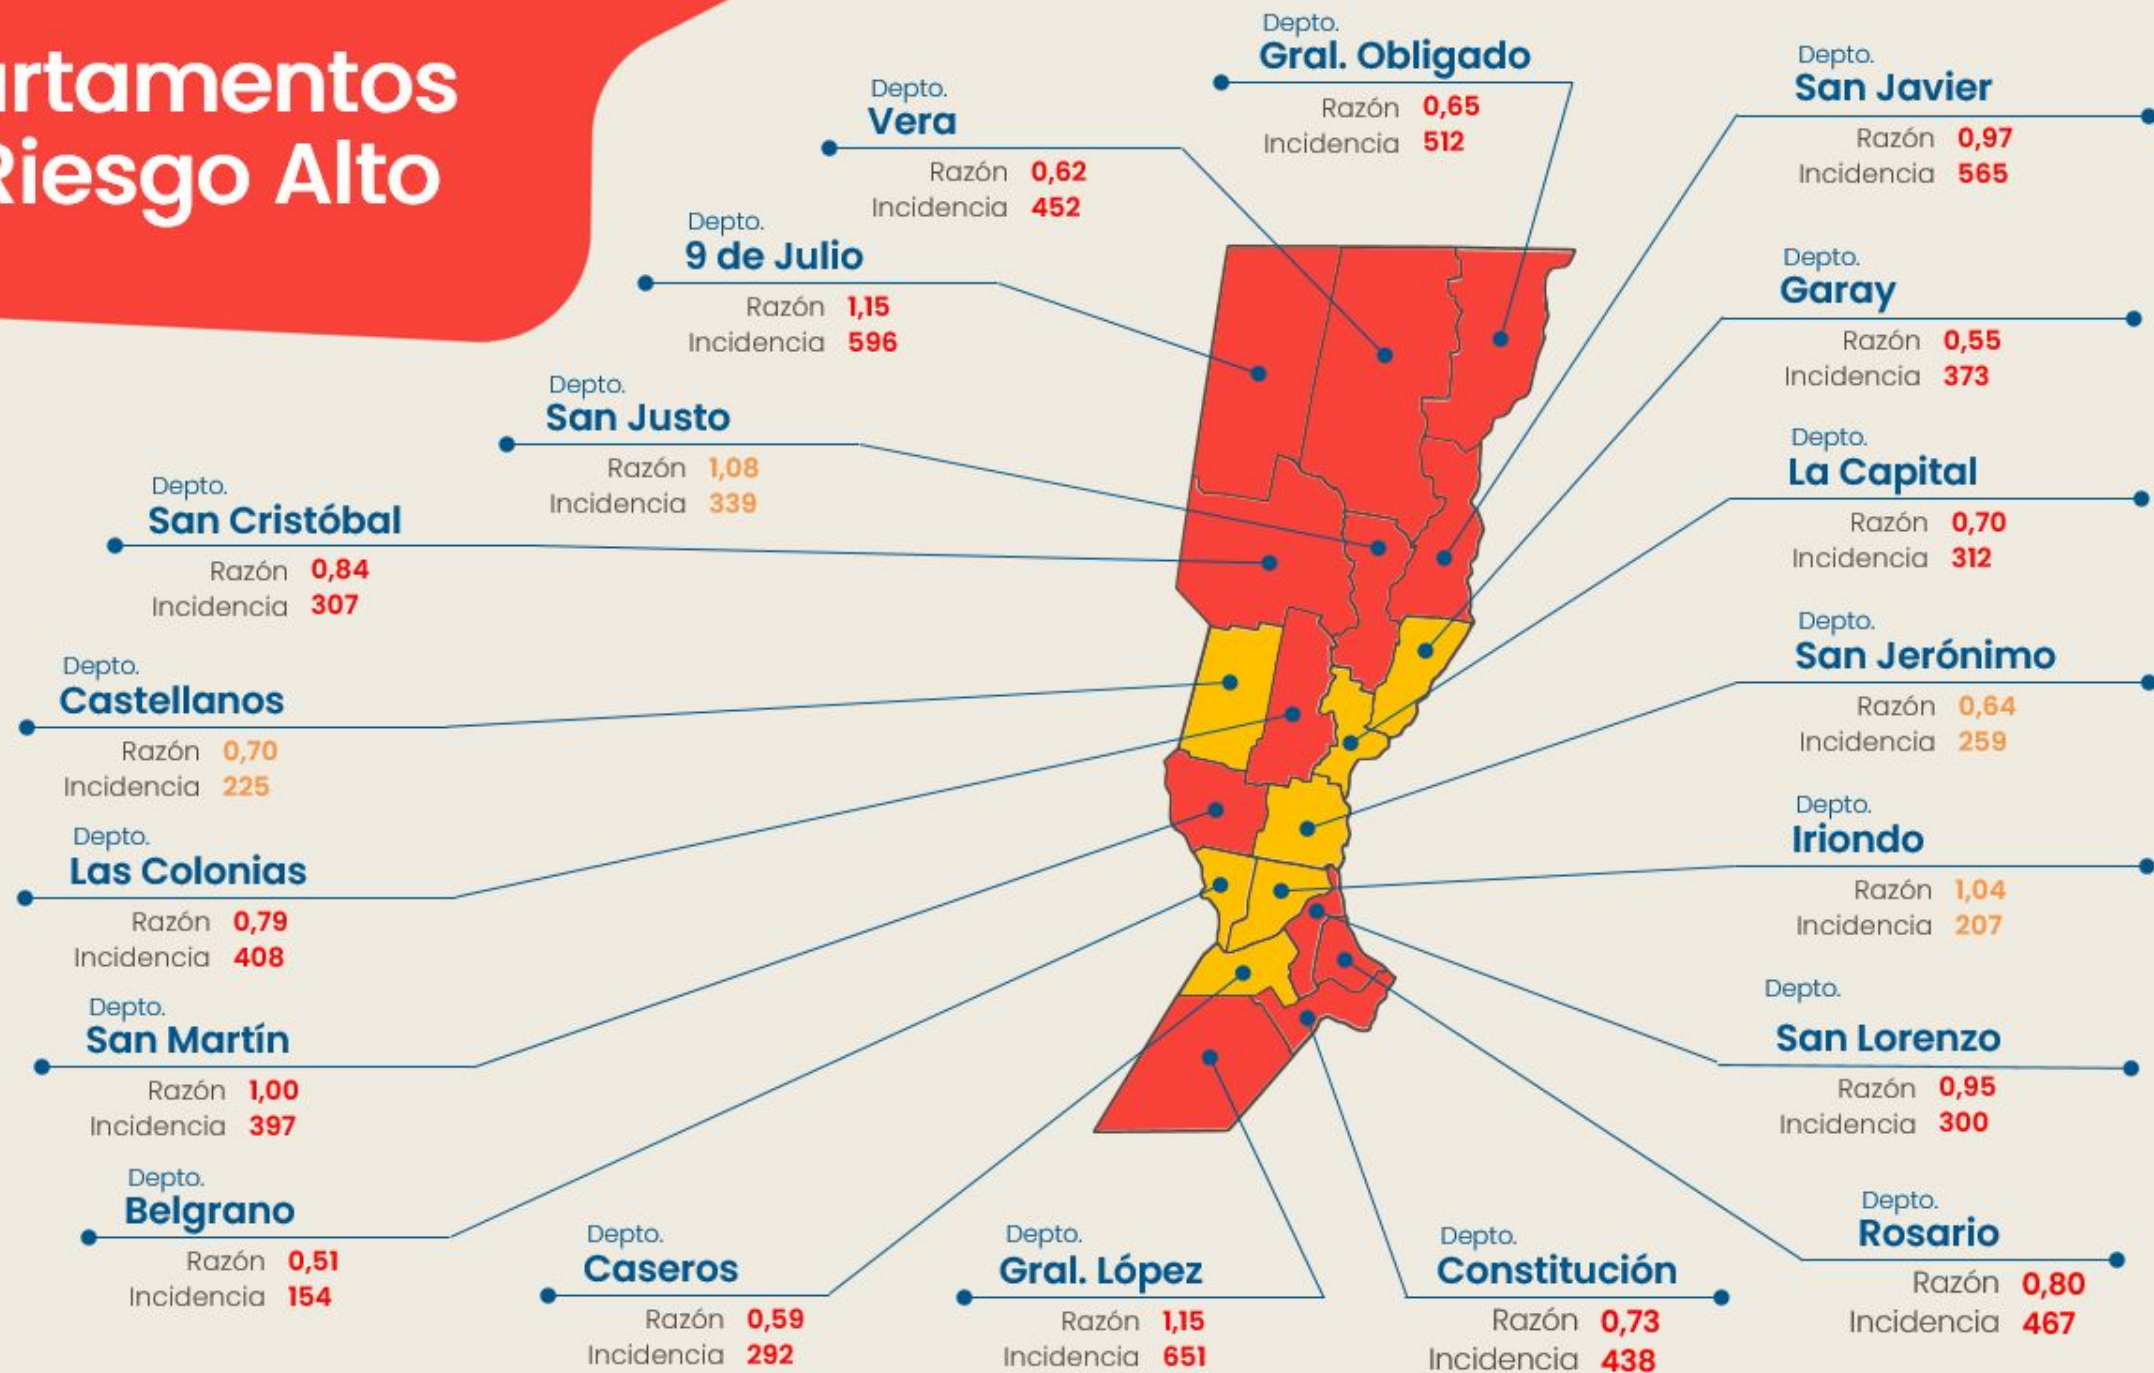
rtamentos
Riesgo Alto

Depto.
Gral. Obligado
Razón 0,65
Incidencia 512

Depto.
Vera
Razón 0,62
Incidencia 452

Depto.
San Javier
Razón 0,97
Incidencia 565

Depto.
9 de Julio
Razón 1,15
Incidencia 596

Depto.
Garay
Razón 0,55
Incidencia 373

Depto.
San Justo
Razón 1,08
Incidencia 339

Depto.
La Capital
Razón 0,70
Incidencia 312

Depto.
San Cristóbal
Razón 0,84
Incidencia 307

Depto.
San Jerónimo
Razón 0,64
Incidencia 259

Depto.
Castellanos
Razón 0,70
Incidencia 225

Depto.
Iriondo
Razón 1,04
Incidencia 207

Depto.
Las Colonias
Razón 0,79
Incidencia 408

Depto.
San Lorenzo
Razón 0,95
Incidencia 300

Depto.
San Martín
Razón 1,00
Incidencia 397

Depto.
Belgrano
Razón 0,51
Incidencia 154

Depto.
Caseros
Razón 0,59
Incidencia 292

Depto.
Gral. López
Razón 1,15
Incidencia 651

Depto.
Constitución
Razón 0,73
Incidencia 438

Depto.
Rosario
Razón 0,80
Incidencia 467